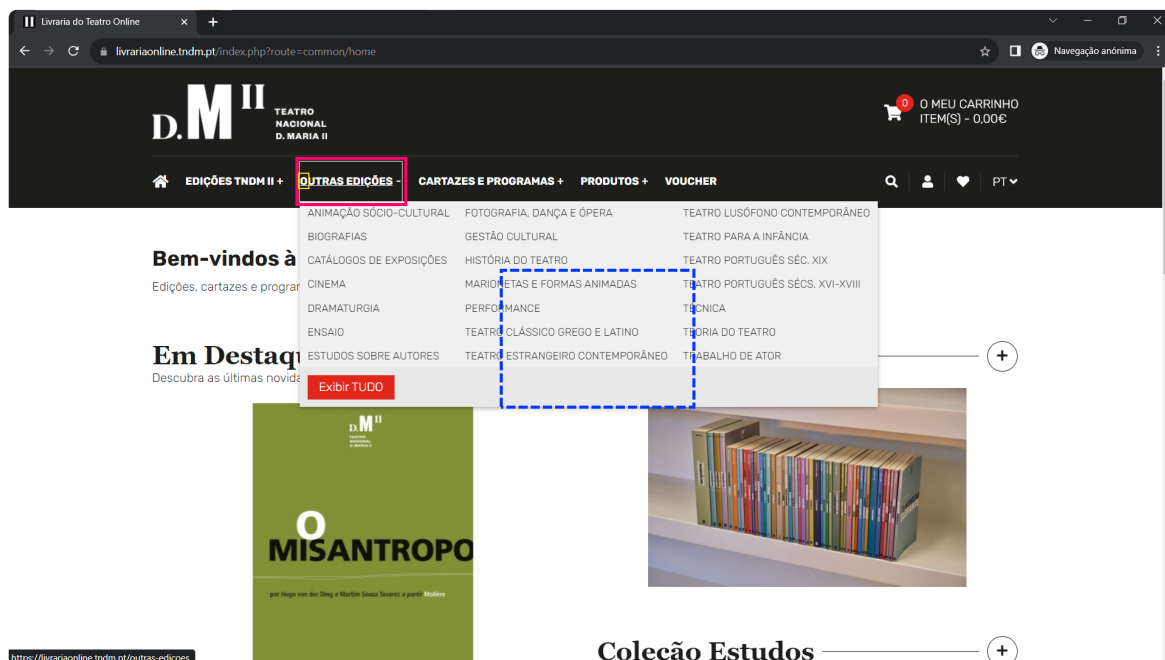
Livraria do Teatro Online

livrariaonline.tndm.pt/index.php?route=common/home

Navegação anónima

D.M II TEATRO NACIONAL D. MARIA II

0 O MEU CARRINHO ITEM(S) - 0,00€

EDIÇÕES TNDM II + OUTRAS EDIÇÕES - CARTAZES E PROGRAMAS + PRODUTOS + VOUCHER PT

ANIMAÇÃO SÓCIO-CULTURAL
BIOGRAFIAS
CATÁLOGOS DE EXPOSIÇÕES
CINEMA
DRAMATURGIA
ENSAIO
ESTUDOS SOBRE AUTORES

FOTOGRAFIA, DANÇA E ÓPERA
GESTÃO CULTURAL
HISTÓRIA DO TEATRO
MARIONETAS E FORMAS ANIMADAS
PERFORMANCE
TEATRO CLÁSSICO GREGO E LATINO
TEATRO ESTRANGEIRO CONTEMPORÂNEO

TEATRO LUSÓFONO CONTEMPORÂNEO
TEATRO PARA A INFÂNCIA
TEATRO PORTUGUÊS SÉC. XIX
TEATRO PORTUGUÊS SÉCS. XVI-XVIII
TÉCNICA
TEORIA DO TEATRO
TRABALHO DE ATOR

Exibir TUDO

Bem-vindos à
Edições, cartazes e progra

Em Destaq
Descubra as últimas novida

D.M II TEATRO NACIONAL D. MARIA II

O MISANTROPO

por Hugo van der Ding e Martim Sousa Tavares a partir Molière

Coleção Estudos

https://livrariaonline.tndm.pt/outras-edicoes